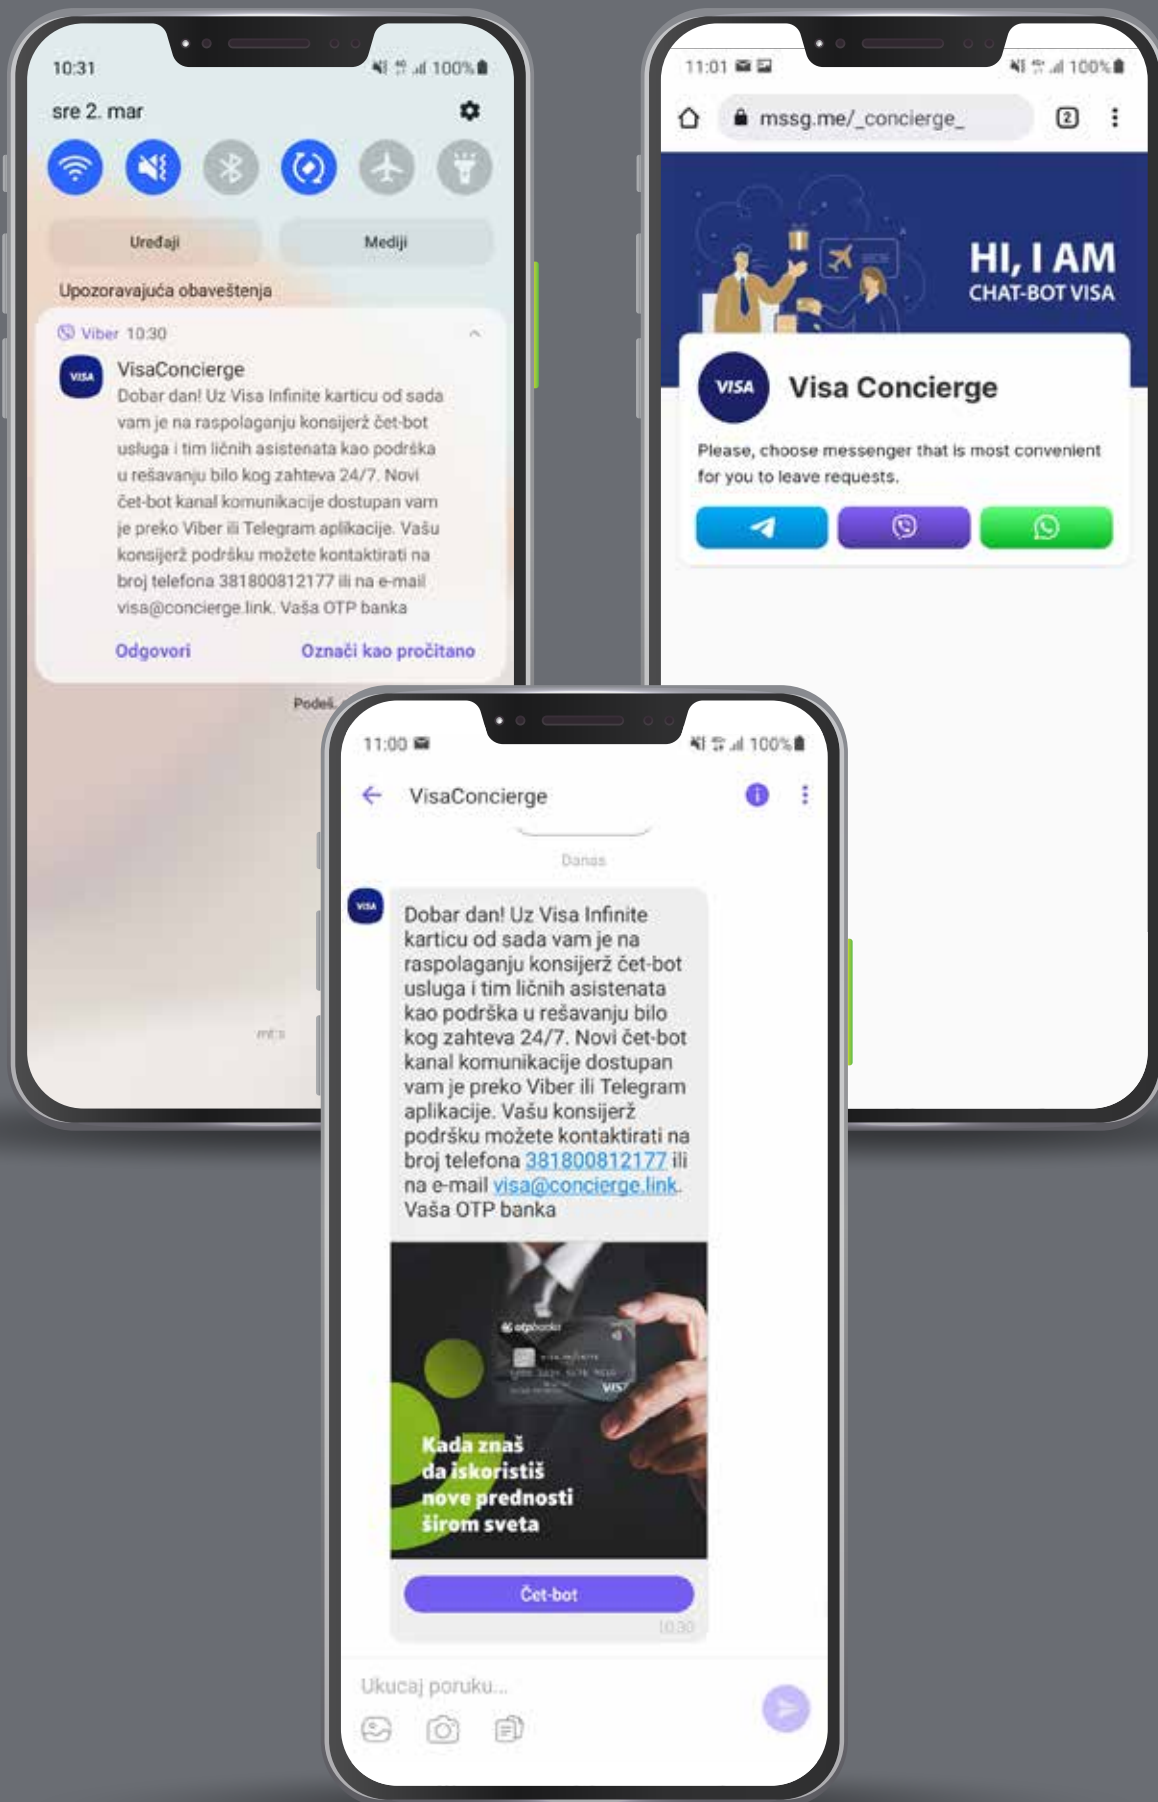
10:31
100%

sre 2. mar

Uređaji

Mediji

Upozoravajuća obaveštenja

Viber 10:30

VisaConcierge

Dobar dan! Uz Visa Infinite karticu od sada vam je na raspolaganju konsijerž čet-bot usluga i tim ličnih asistenata kao podrška u rešavanju bilo kog zahteva 24/7. Novi čet-bot kanal komunikacije dostupan vam je preko Viber ili Telegram aplikacije. Vašu konsijerž podršku možete kontaktirati na broj telefona 381800812177 ili na e-mail visa@concierge.link. Vaša OTP banka

Odgovori

Označi kao pročitano

Podeš

11:01
100%

mssg.me/_concierge_

HI, I AM
CHAT-BOT VISA

VISA

Visa Concierge

Please, choose messenger that is most convenient for you to leave requests.

11:00
100%

VisaConcierge

Danas

Dobar dan! Uz Visa Infinite karticu od sada vam je na raspolaganju konsijerž čet-bot usluga i tim ličnih asistenata kao podrška u rešavanju bilo kog zahteva 24/7. Novi čet-bot kanal komunikacije dostupan vam je preko Viber ili Telegram aplikacije. Vašu konsijerž podršku možete kontaktirati na broj telefona 381800812177 ili na e-mail visa@concierge.link. Vaša OTP banka

otpbanka

Kada znaš da iskoristiš nove prednosti širom sveta

Čet-bot

10:30

Ukucaj poruku...